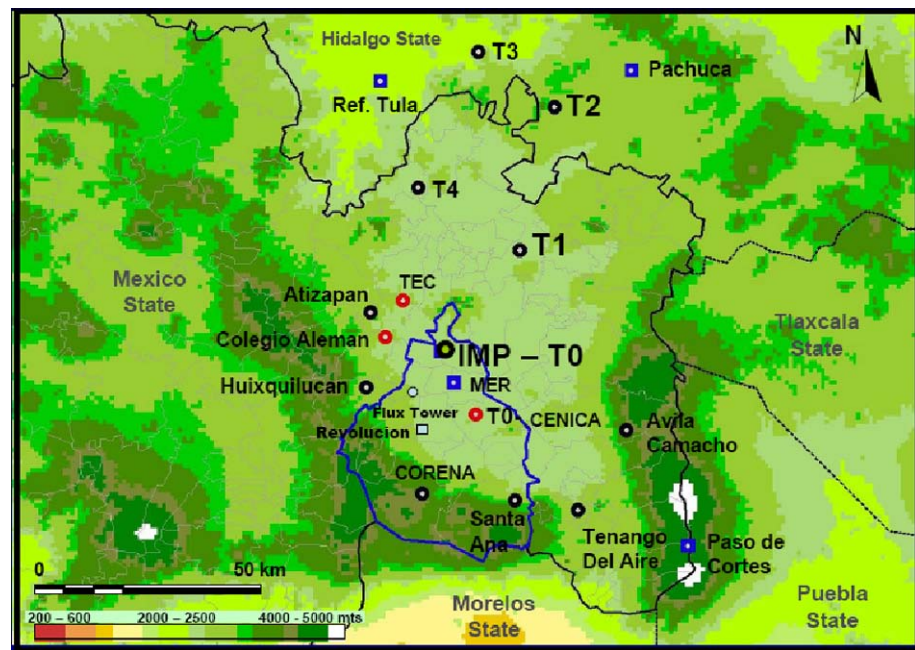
Hidalgo State
T3
N
Ref. Tula
Pachuca
T2
T4
T1
Mexico State
TEC
Atizapan
Colegio Aleman
IMP – T0
Tlaxcala State
Huixquilucan
MER
Flux Tower
T0
CENICA
Avila Camacho
Revolucion
CORENA
Santa Ana
Tenango Del Aire
Paso de Cortes
0
50 km
200 – 600
2000 – 2500
4000 - 5000 mts
Morelos State
Puebla State